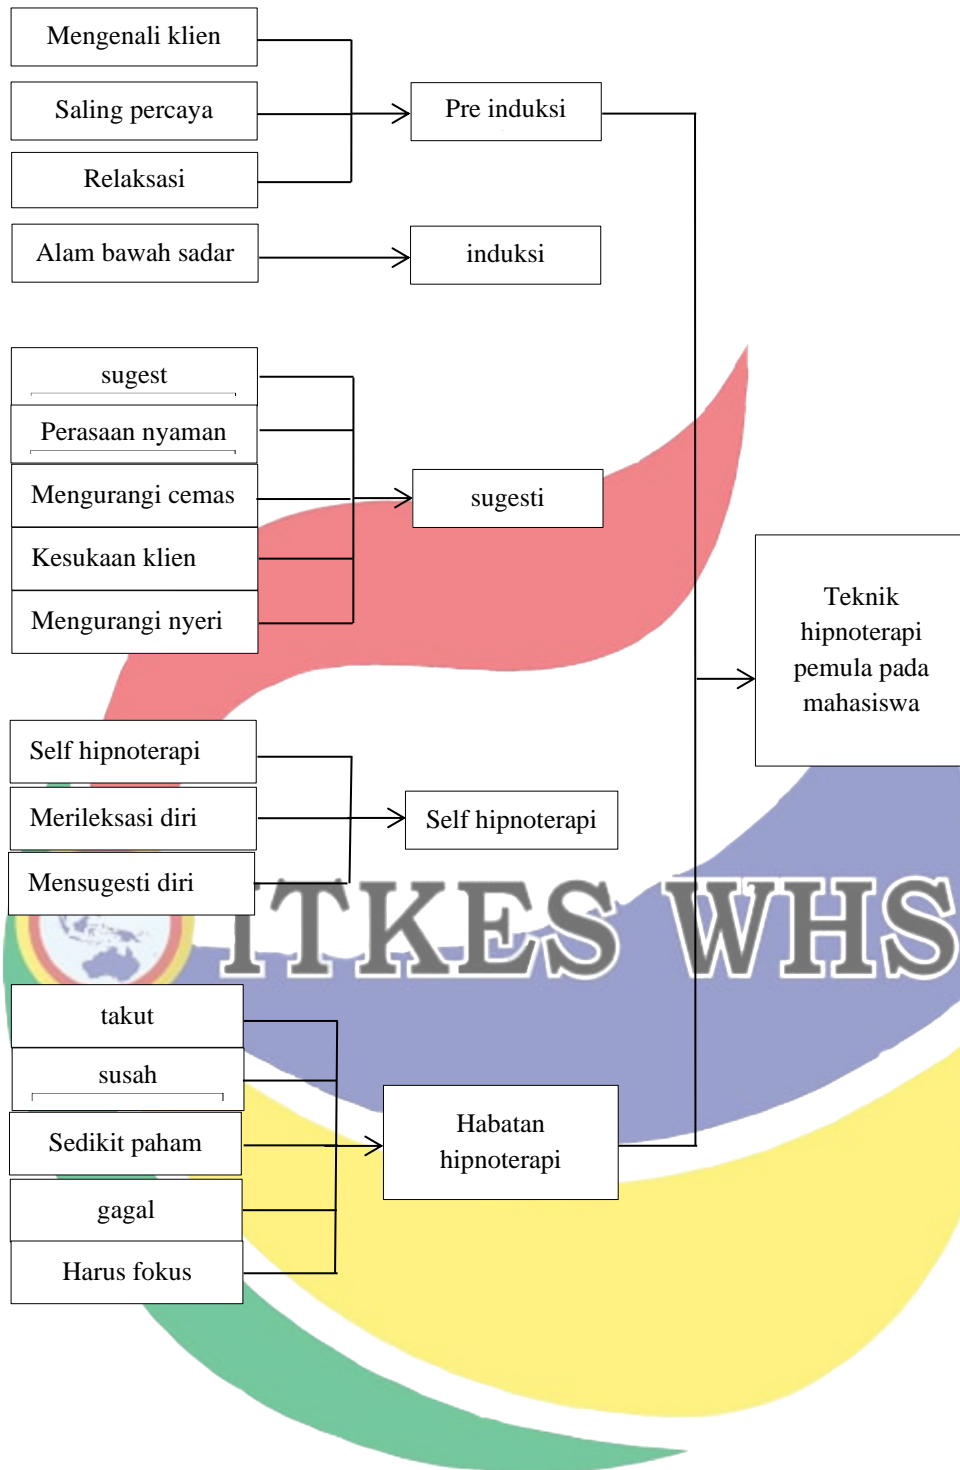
Mengenali klien

Saling percaya

Relaksasi

Pre induksi

Alam bawah sadar

induksi

sugest

Perasaan nyaman

Mengurangi cemas

Kesukaan klien

Mengurangi nyeri

sugesti

Teknik hipnoterapi pemula pada mahasiswa

Self hipnoterapi

Merileksasi diri

Mensugesti diri

Self hipnoterapi

ITKES WHS

takut

susah

Sedikit paham

gagal

Harus fokus

Habatan hipnoterapi